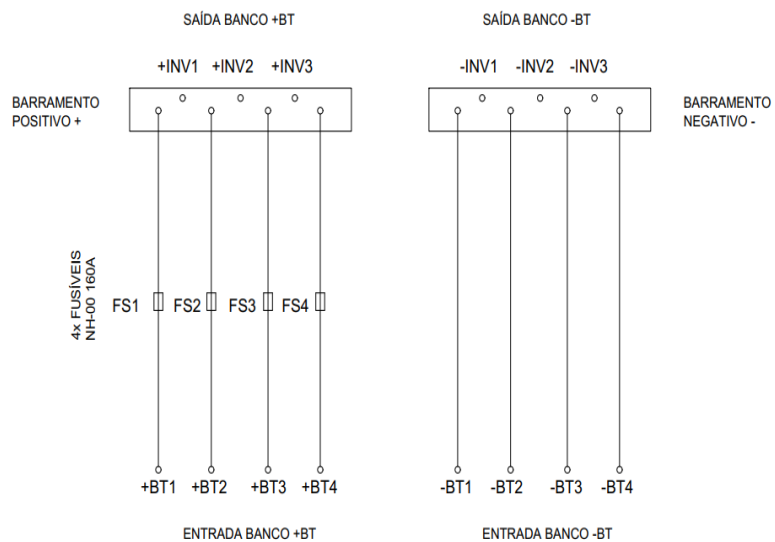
SAÍDA BANCO +BT

SAÍDA BANCO -BT

+INV1 +INV2 +INV3

-INV1 -INV2 -INV3

BARRAMENTO POSITIVO +

BARRAMENTO NEGATIVO -

4x FUSÍVEIS NH-00 160A

FS1 FS2 FS3 FS4

+BT1 +BT2 +BT3 +BT4

-BT1 -BT2 -BT3 -BT4

ENTRADA BANCO +BT

ENTRADA BANCO -BT